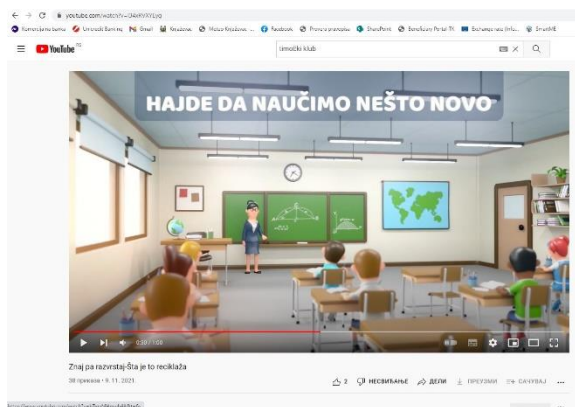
youtube.com/watch?v=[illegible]

Komercijalna banka  UniCredit Banking  Gmail  Kreativno  Matura Kreativno ...  Facebook  Promena pravopisa  SharePoint  Beneficiary Portal  Exchange nalog  SmartME

YouTube RS

timočki klub

HAJDE DA NAUČIMO NEŠTO NOVO

0:30 / 1:08

Znaj pa razvrstaj-Šta je to reciklaža

38 прегледа • 9. 11. 2021.

2  НЕ СВИЂА МИ СЕ  ДЕЛИ  ПРЕУЗМИ  САЧУВАЈ  ...